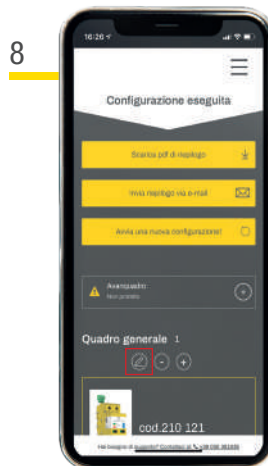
8

16:26

Configurazione eseguita

Scarica pdf di riepilogo

Invia riepilogo via e-mail

Avvia una nuova configurazione

Avanquadro
Non previsto

Quadro generale 1

cod.210 121

Hai bisogno di supporto? Contattaci al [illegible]